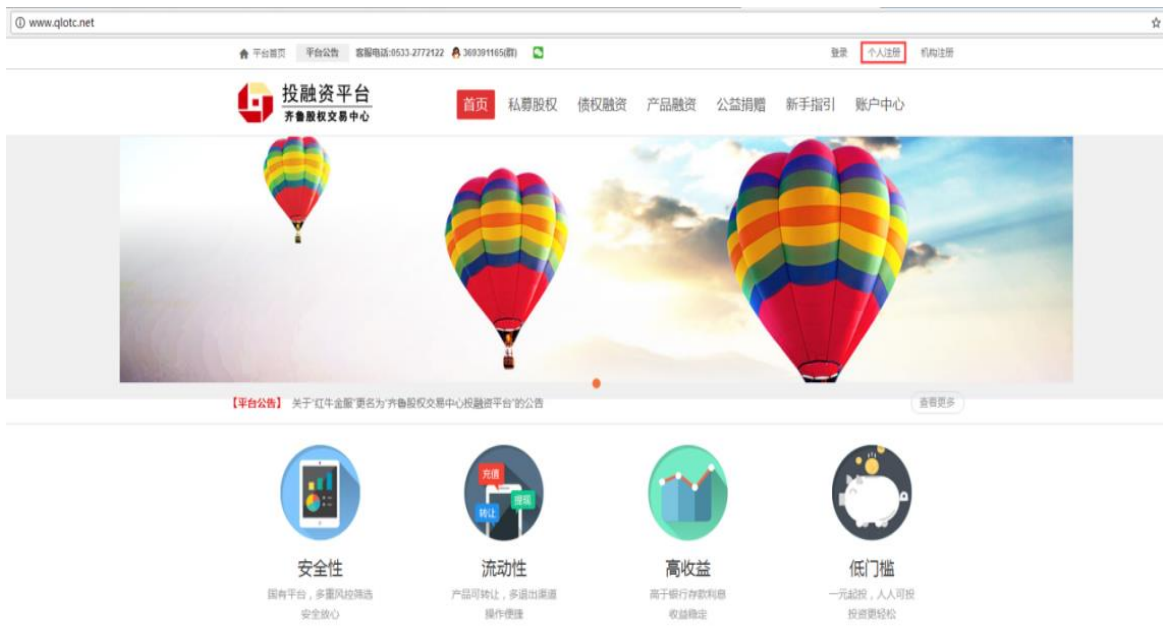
www.qlotc.net

平台首页 平台公告 客服电话:0533-2772122 369391165(群)

登录 个人注册 机构注册

投融资平台
齐鲁股权交易中心

首页 私募股权 债权融资 产品融资 公益捐赠 新手指引 账户中心

【平台公告】 关于"红牛金服"更名为"齐鲁股权交易中心投融资平台"的公告

查看更多

充值 转让 提现

安全性
国有平台，多重风控筛选
安全放心

流动性
产品可转让，多退出渠道
操作便捷

高收益
高于银行存款利息
收益稳定

低门槛
一元起投，人人可投
投资更轻松